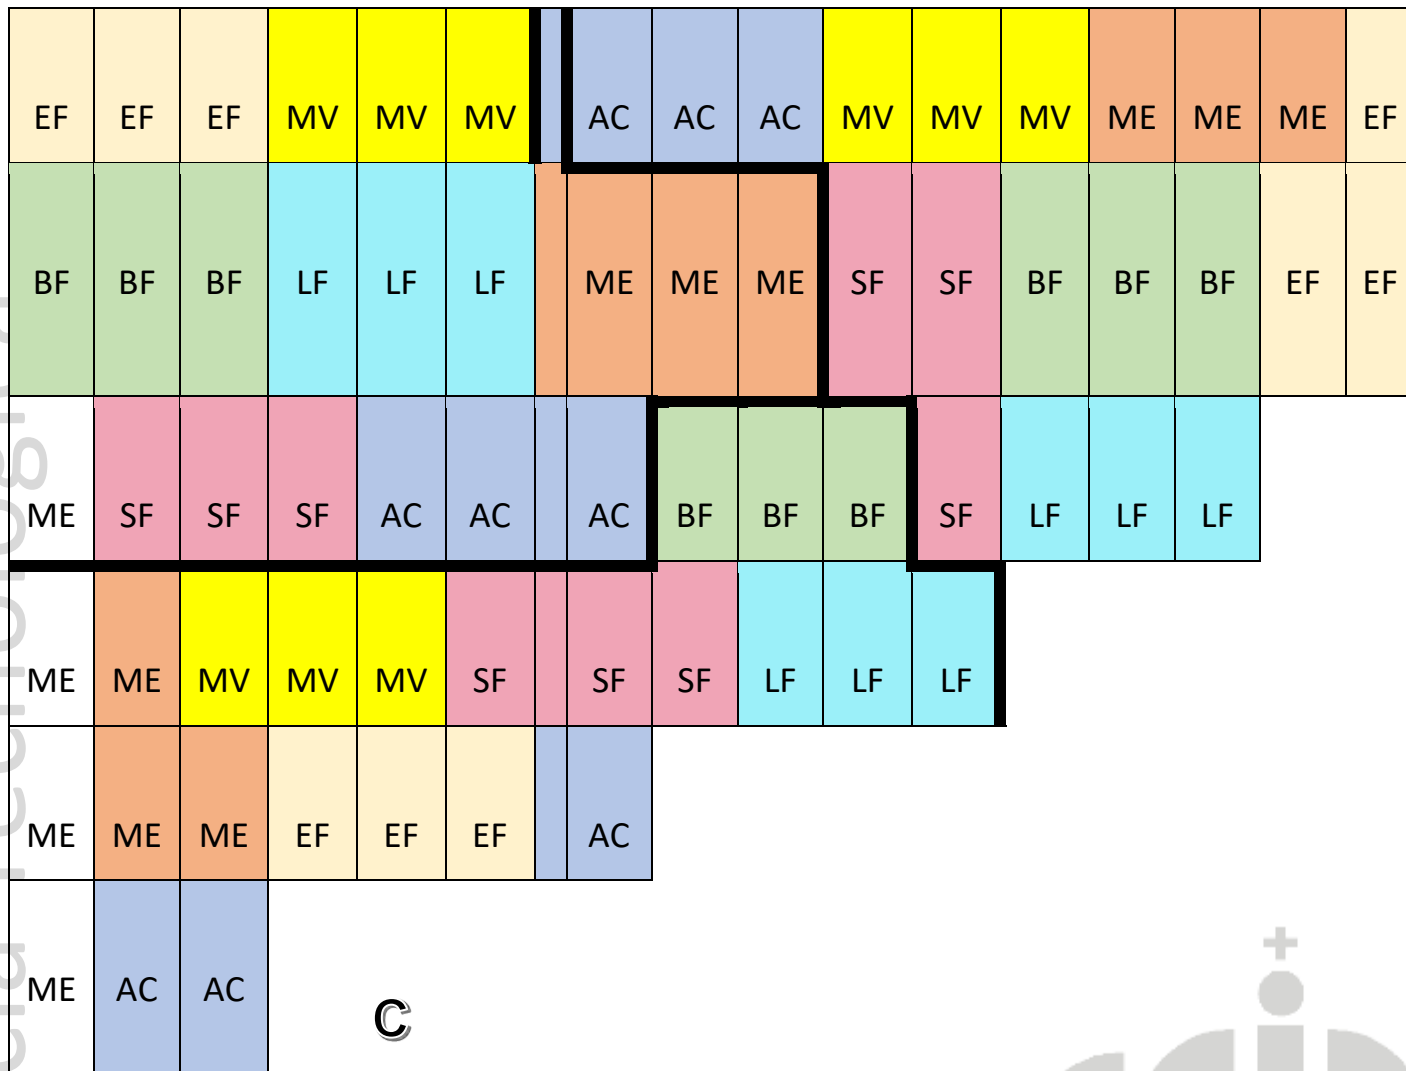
| EF | EF | EF | MV | MV | MV | | AC | AC | AC | MV | MV | MV | ME | ME | ME | EF |
|---|---|---|---|---|---|---|---|---|---|---|---|---|---|---|---|---|
| BF | BF | BF | LF | LF | LF | | ME | ME | ME | SF | SF | BF | BF | BF | EF | EF |
| ME | SF | SF | SF | AC | AC | | AC | BF | BF | BF | SF | LF | LF | LF | | |
| ME | ME | MV | MV | MV | SF | | SF | SF | LF | LF | LF | | | | | |
| ME | ME | ME | EF | EF | EF | | AC | | | | | | | | | |
| ME | AC | AC | | | | | | | | | | | | | | |

C